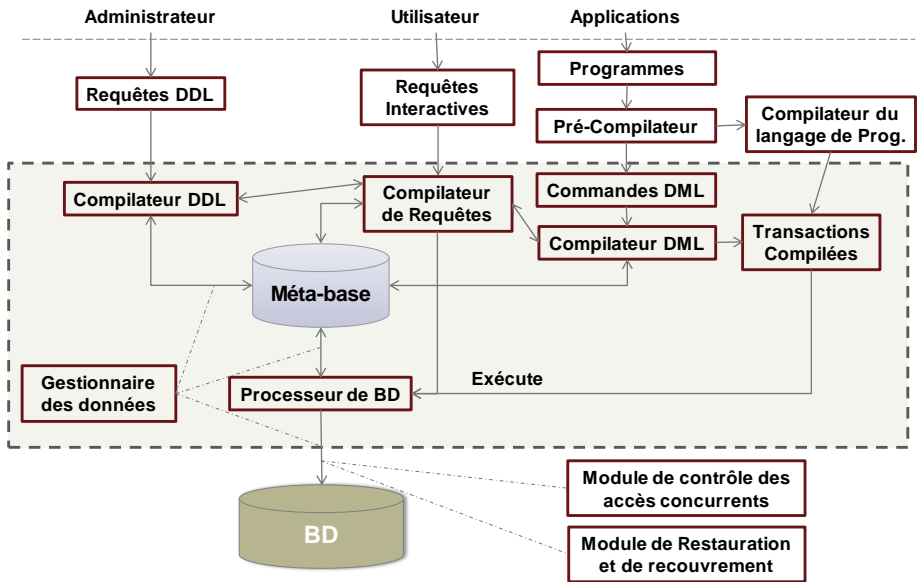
Administrateur

Utilisateur

Applications

Requêtes DDL

Requêtes Interactives

Programmes

Pré-Compilateur

Compilateur du langage de Prog.

Compilateur DDL

Compilateur de Requêtes

Commandes DML

Compilateur DML

Transactions Compilées

Méta-base

Gestionnaire des données

Processeur de BD

Exécute

BD

Module de contrôle des accès concurrents

Module de Restauration et de recouvrement